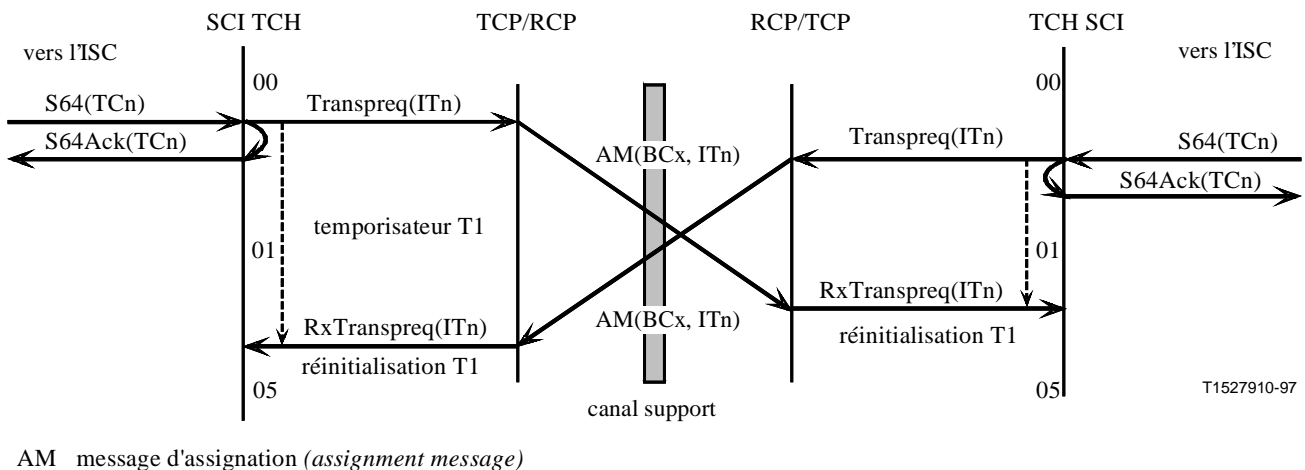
SCI TCH
TCP/RCP
RCP/TCP
TCH SCI

vers l'ISC
vers l'ISC

00
S64(TCn)
S64Ack(TCn)
Transpreq(ITn)
AM(BCx, ITn)
Transpreq(ITn)
00
S64(TCn)
S64Ack(TCn)

temporisateur T1
01
01

RxTranspreq(ITn)
AM(BCx, ITn)
RxTranspreq(ITn)
réinitialisation T1
réinitialisation T1

05
05
canal support
T1527910-97

AM message d'assignation *(assignment message)*